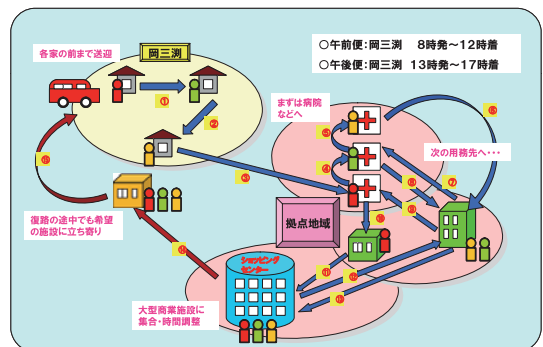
各家の前まで送迎

岡三渕

○午前便:岡三渕　8時発～12時着

○午後便:岡三渕　13時発～17時着

①

②

③

④

⑤

⑥

⑦

⑧

⑨

⑩

⑪

⑫

⑬

⑭

⑮

⑯

まずは病院などへ

次の用務先へ・・・

拠点地域

復路の途中でも希望の施設に立ち寄り

ショッピングセンター

大型商業施設に集合・時間調整